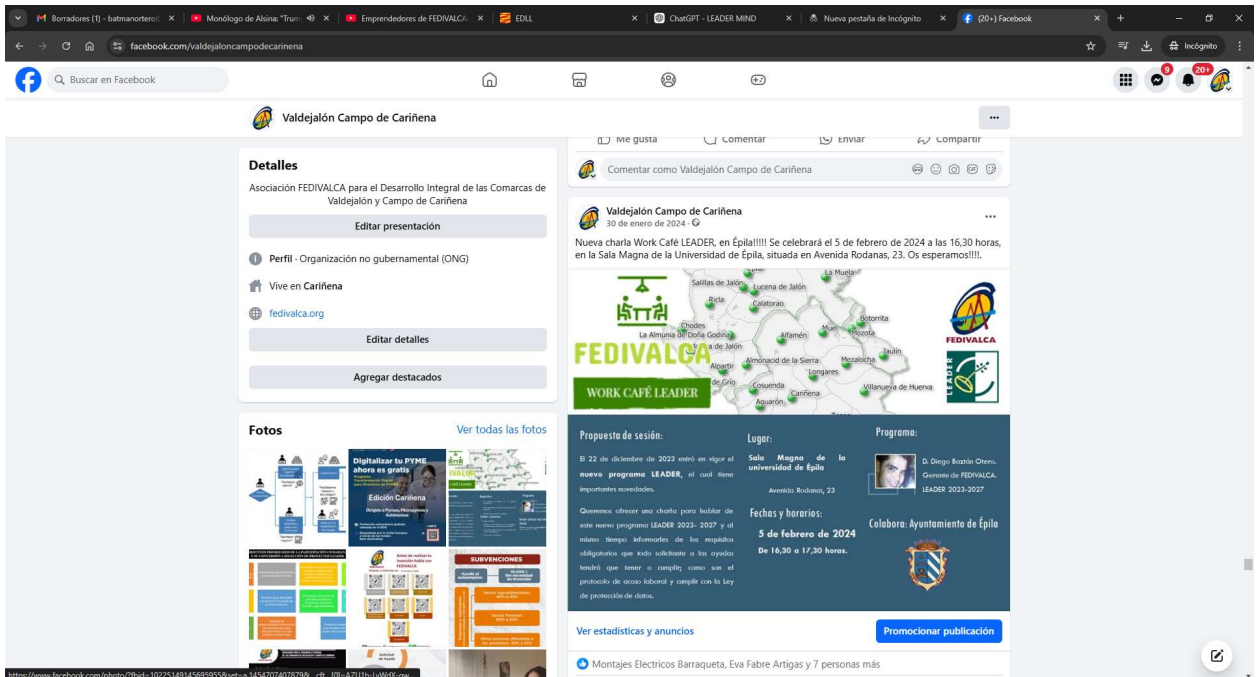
Borradores (1) - batmanorteroC | Monólogo de Alsina: "Trum | Emprendedores de FEDIVALCA | EDLL | ChatGPT - LEADER MIND | Nueva pestaña de Incógnito | (20+) Facebook

facebook.com/valdejaloncampodecarinena

Incógnito

Buscar en Facebook

9 20+

Valdejalón Campo de Cariñena

Me gusta Comentar Enviar Compartir

Comentar como Valdejalón Campo de Cariñena

Detalles

Asociación FEDIVALCA para el Desarrollo Integral de las Comarcas de Valdejalón y Campo de Cariñena

Editar presentación

Perfil · Organización no gubernamental (ONG)

Vive en Cariñena

fedivalca.org

Editar detalles

Agregar destacados

Fotos

Ver todas las fotos

Digitalizar tu PYME ahora es gratis

Edición Cariñena

SUBVENCIONES

Valdejalón Campo de Cariñena
30 de enero de 2024 ·

Nueva charla Work Café LEADER, en Épila!!!!! Se celebrará el 5 de febrero de 2024 a las 16,30 horas, en la Sala Magna de la Universidad de Épila, situada en Avenida Rodanas, 23. Os esperamos!!!!.

Salillas de Jalón La Muela Lucena de Jalón Ricla Calatorao Chodes La Almunia de Doña Godina de Jalón Alfamén Muel Mozota Botorrita Almonacid de la Sierra Mezalocha Jaulín Alpartir Longares de Grío Cosuenda Cariñena Villanueva de Huerva Aguarón

FEDIVALCA

WORK CAFÉ LEADER

FEDIVALCA

LEADER

Propuesta de sesión:

El 22 de diciembre de 2023 entró en vigor el nuevo programa LEADER, el cual tiene importantes novedades.

Queremos ofrecer una charla para hablar de este nuevo programa LEADER 2023- 2027 y al mismo tiempo informarles de los requisitos obligatorios que todo solicitante a las ayudas tendrá que tener o cumplir, como son el protocolo de acoso laboral y cumplir con la Ley de protección de datos.

Lugar:

Sala Magna de la universidad de Épila

Avenida Rodanas, 23

Fechas y horarios:

5 de febrero de 2024

De 16,30 a 17,30 horas.

Programa:

D. Diego Bazán Otero. Gerente de FEDIVALCA. LEADER 2023-2027

Colabora: Ayuntamiento de Épila

Ver estadísticas y anuncios

Promocionar publicación

Montajes Electricos Barraqueta, Eva Fabre Artigas y 7 personas más

https://www.facebook.com/photo/?fbid=1022514914569595&set=a.145470740787&__cft__[0]=AZU1h-LvWdX-gw